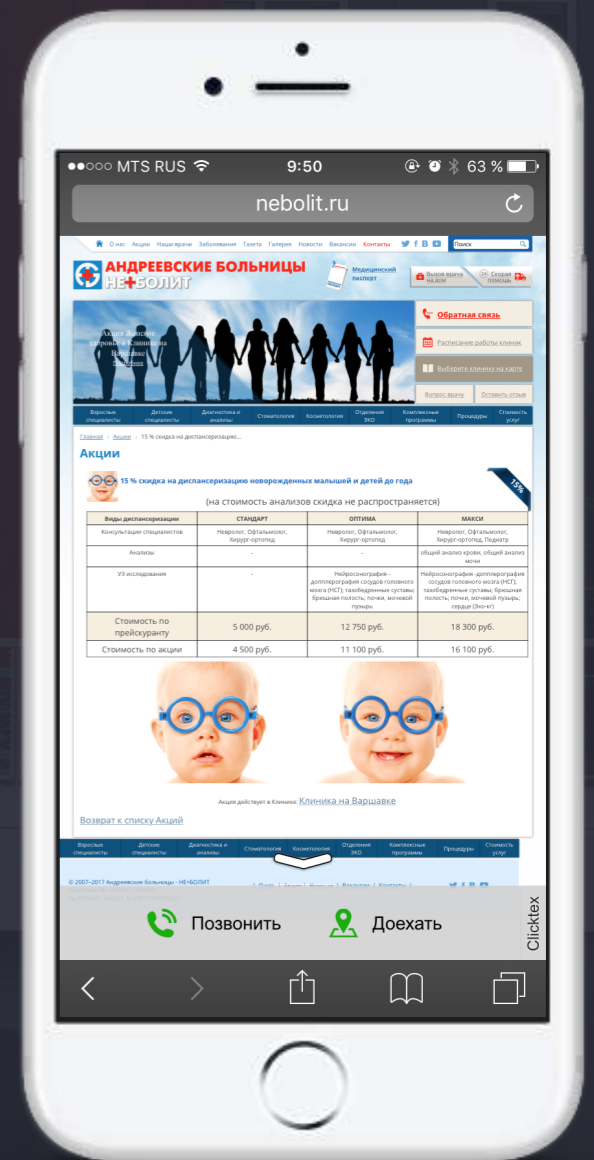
●●○○○ MTS RUS 9:50 63 %

nebolit.ru

О нас Акции Наши врачи Заболевания Газета Галерея Новости Вакансии Контакты

Поиск

АНДРЕЕВСКИЕ БОЛЬНИЦЫ НЕ+БОЛИТ

Медицинский паспорт

Вызов врача на дом

Скорая помощь

Акция «Женское здоровье» в Клинике на Варшавке

Обратная связь

Расписание работы клиник

Выберите клинику на карте

Вопрос врачу

Оставить отзыв

Взрослые специалисты | Детские специалисты | Диагностика и анализы | Стоматология | Косметология | Отделения ЭКО | Комплексные программы | Процедуры | Стоимость услуг

Главная › Акции › 15 % скидка на диспансеризацию...

Акции

15 % скидка на диспансеризацию новорожденных малышей и детей до года

15%

(на стоимость анализов скидка не распространяется)

| Виды диспансеризации | СТАНДАРТ | ОПТИМА | МАКСИ |
|---|---|---|---|
| Консультации специалистов | Невролог, Офтальмолог, Хирург-ортопед | Невролог, Офтальмолог, Хирург-ортопед | Невролог, Офтальмолог, Хирург-ортопед, Педиатр |
| Анализы | - | - | общий анализ крови, общий анализ мочи |
| УЗ исследования | - | Нейросонография - допплерография сосудов головного мозга (НСГ); тазобедренные суставы; брюшная полость; почки, мочевой пузырь | Нейросонография -допплерография сосудов головного мозга (НСГ); тазобедренные суставы; брюшная полость; почки, мочевой пузырь; сердце (Эхо-кг) |
| Стоимость по прейскуранту | 5 000 руб. | 12 750 руб. | 18 300 руб. |
| Стоимость по акции | 4 500 руб. | 11 100 руб. | 16 100 руб. |

Акция действует в Клиника: Клиника на Варшавке

Возврат к списку Акций

Взрослые специалисты | Детские специалисты | Диагностика и анализы | Стоматология | Косметология | Отделения ЭКО | Комплексные программы | Процедуры | Стоимость услуг

© 2007–2017 Андреевские больницы - НЕ+БОЛИТ

Позвонить

Доехать

Clicktex